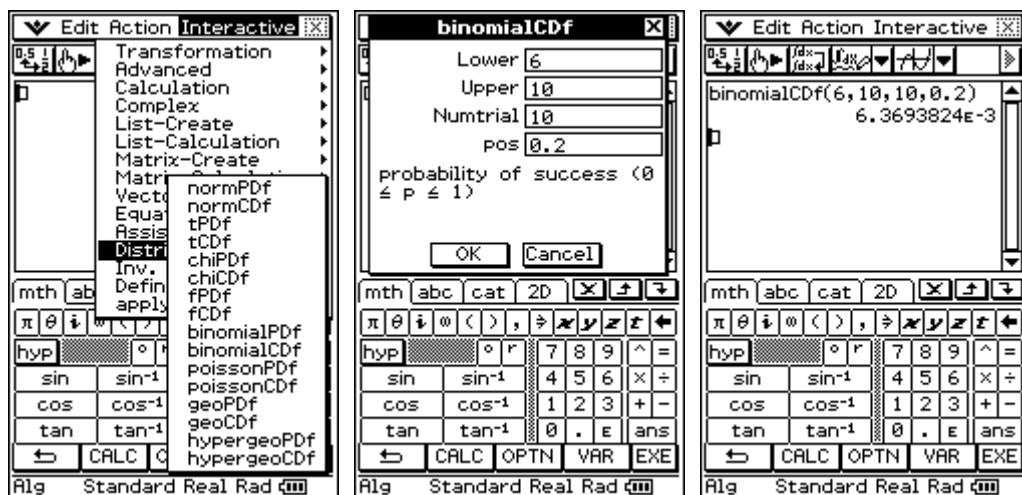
Edit Action Interactive

Transformation
Advanced
Calculation
Complex
List-Create
List-Calculation
Matrix-Create
Matri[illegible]
Vecto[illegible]
Equa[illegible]
Assis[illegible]
Distri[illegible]
Inv.
Defin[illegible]
apply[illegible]

normPDf
normCDf
tPDf
tCDf
chiPDf
chiCDf
fPDf
fCDf
binomialPDf
binomialCDf
poissonPDf
poissonCDf
geoPDf
geoCDf
hypergeoPDf
hypergeoCDf

mth ab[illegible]
π θ i ∞
hyp °
sin sin⁻¹
cos cos⁻¹
tan tan⁻¹
CALC O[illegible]
Alg Standard Real Rad

binomialCDf
Lower 6
Upper 10
Numtrial 10
pos 0.2
probability of success (0 ≤ p ≤ 1)
OK Cancel

mth abc cat 2D
π θ i ∞ ( ) , ⇒ x y z t
hyp ° r 7 8 9 ^ =
sin sin⁻¹ 4 5 6 × ÷
cos cos⁻¹ 1 2 3 + −
tan tan⁻¹ 0 . E ans
CALC OPTN VAR EXE
Alg Standard Real Rad

Edit Action Interactive

binomialCDf(6,10,10,0.2)
6.3693824E-3

mth abc cat 2D
π θ i ∞ ( ) , ⇒ x y z t
hyp ° r 7 8 9 ^ =
sin sin⁻¹ 4 5 6 × ÷
cos cos⁻¹ 1 2 3 + −
tan tan⁻¹ 0 . E ans
CALC OPTN VAR EXE
Alg Standard Real Rad